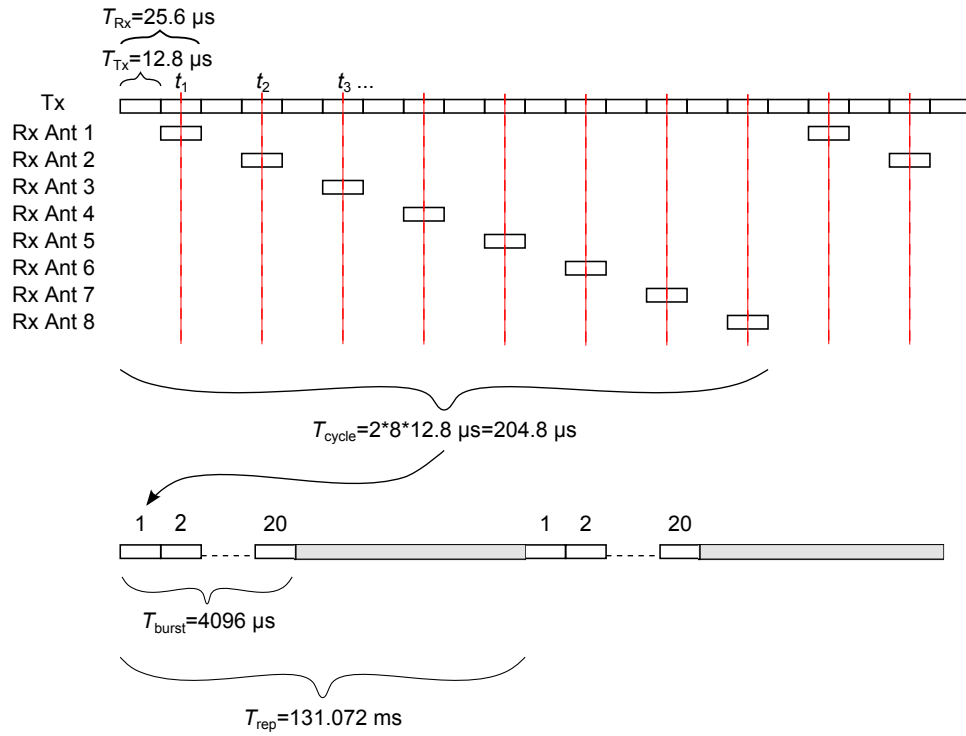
$T_{Rx}$=25.6 μs

$T_{Tx}$=12.8 μs

$t_1$ $t_2$ $t_3$ ...

Tx

Rx Ant 1
Rx Ant 2
Rx Ant 3
Rx Ant 4
Rx Ant 5
Rx Ant 6
Rx Ant 7
Rx Ant 8

$T_{cycle}$=2*8*12.8 μs=204.8 μs

1 2 20 1 2 20

$T_{burst}$=4096 μs

$T_{rep}$=131.072 ms